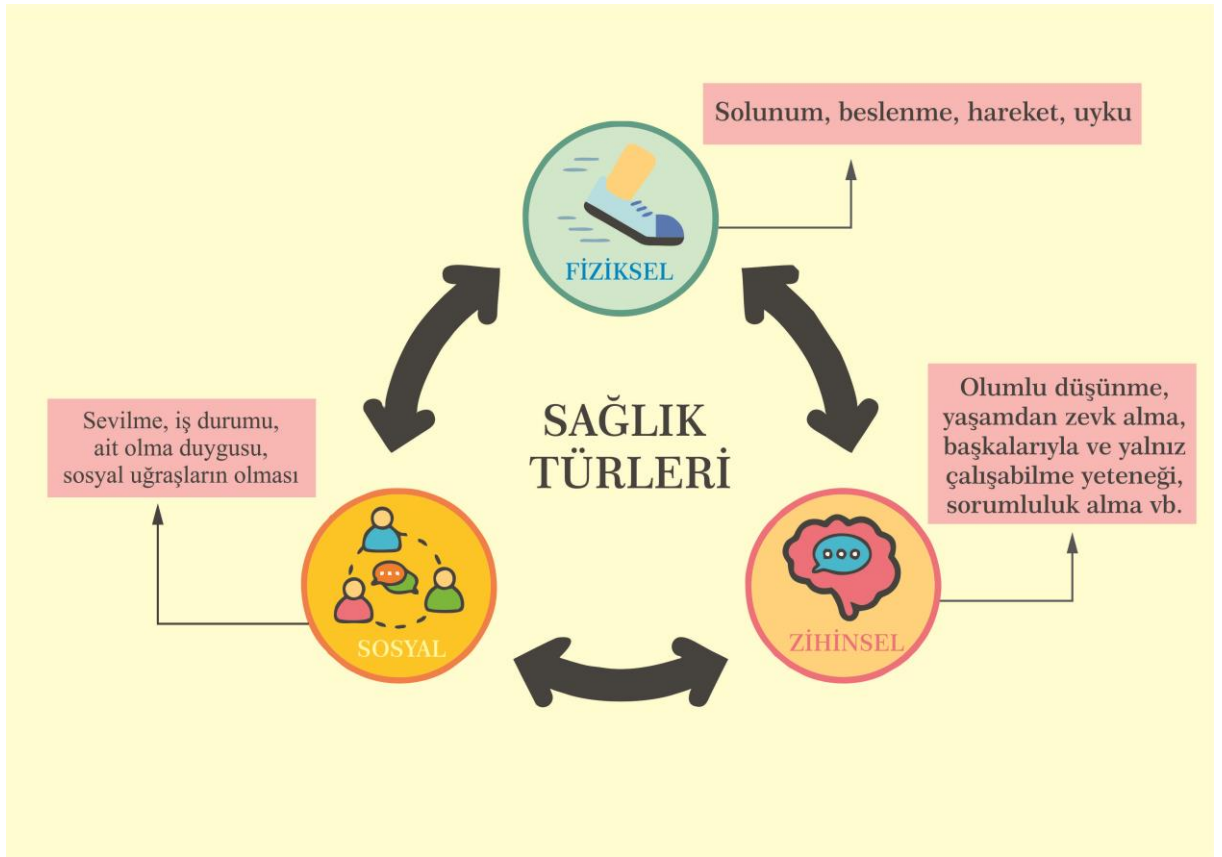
Solunum, beslenme, hareket, uyku

FİZİKSEL

SAĞLIK TÜRLERİ

Sevilme, iş durumu, ait olma duygusu, sosyal uğraşların olması

Olumlu düşünme, yaşamdan zevk alma, başkalarıyla ve yalnız çalışabilme yeteneği, sorumluluk alma vb.

SOSYAL

ZİHİNSEL